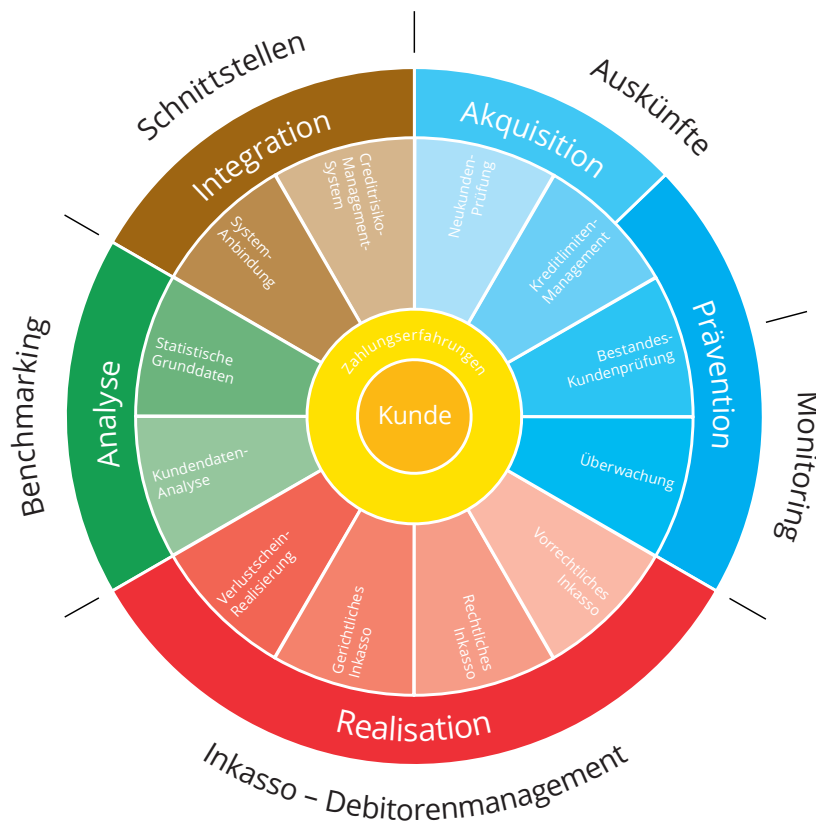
Schnittstellen

Auskünfte

Monitoring

Inkasso – Debitorenmanagement

Benchmarking

Integration

Akquisition

Prävention

Realisation

Analyse

Creditrisiko-Management-System

Neukunden-Prüfung

Kreditlimiten-Management

Bestandes-Kundenprüfung

Überwachung

Vorrechtliches Inkasso

Rechtliches Inkasso

Gerichtliches Inkasso

Verlustschein-Realisierung

Kundendaten-Analyse

Statistische Grunddaten

System-Anbindung

Zahlungserfahrungen

Kunde